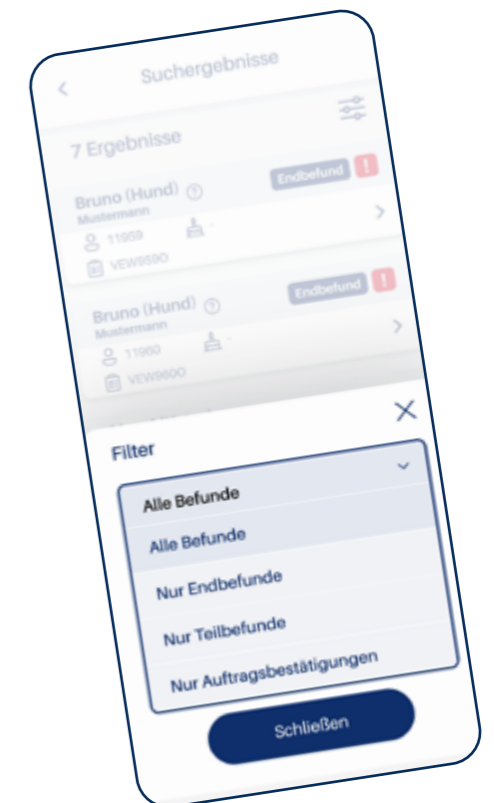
Suchergebnisse

7 Ergebnisse

Bruno (Hund) ?
Mustermann
Endbefund !
11959
-
VEW9590

Bruno (Hund) ?
Mustermann
Endbefund !
11960
-
VEW9600

Filter

Alle Befunde

Alle Befunde

Nur Endbefunde

Nur Teilbefunde

Nur Auftragsbestätigungen

Schließen